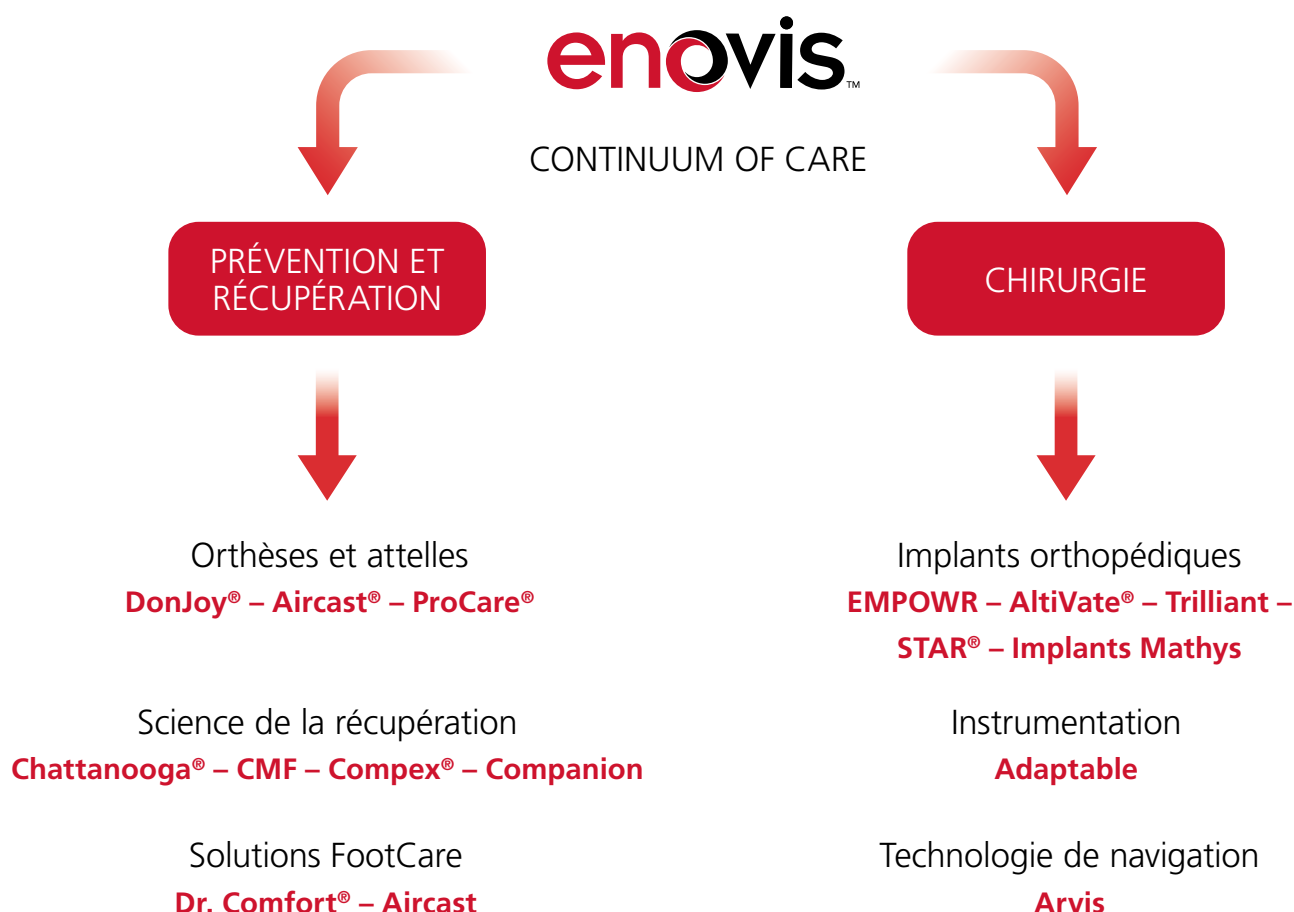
enovis™

CONTINUUM OF CARE

PRÉVENTION ET RÉCUPÉRATION

CHIRURGIE

Orthèses et attelles
DonJoy® – Aircast® – ProCare®

Science de la récupération
Chattanooga® – CMF – Compex® – Companion

Solutions FootCare
Dr. Comfort® – Aircast

Implants orthopédiques
EMPOWR – AltiVate® – Trilliant – STAR® – Implants Mathys

Instrumentation
Adaptable

Technologie de navigation
Arvis